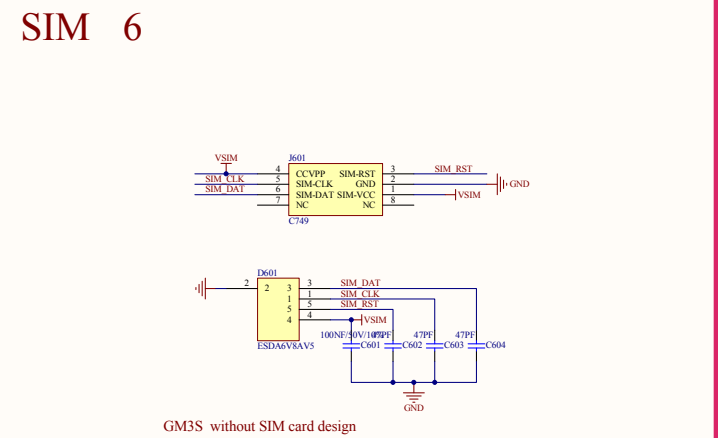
SIM 6

VSIM
J601
4 CCVPP SIM-RST 3
5 SIM_CLK SIM-CLK GND 2
6 SIM_DAT SIM-DAT SIM-VCC 1
7 NC NC 8
C749
SIM_RST
GND
VSIM

D601
2
3 3
1 1
5 5
4 4
ESDA6V8AV5
SIM_DAT
SIM_CLK
SIM_RST
VSIM
100NF/50V/10%
C601
47PF
C602
47PF
C603
47PF
C604
GND

GM3S without SIM card design